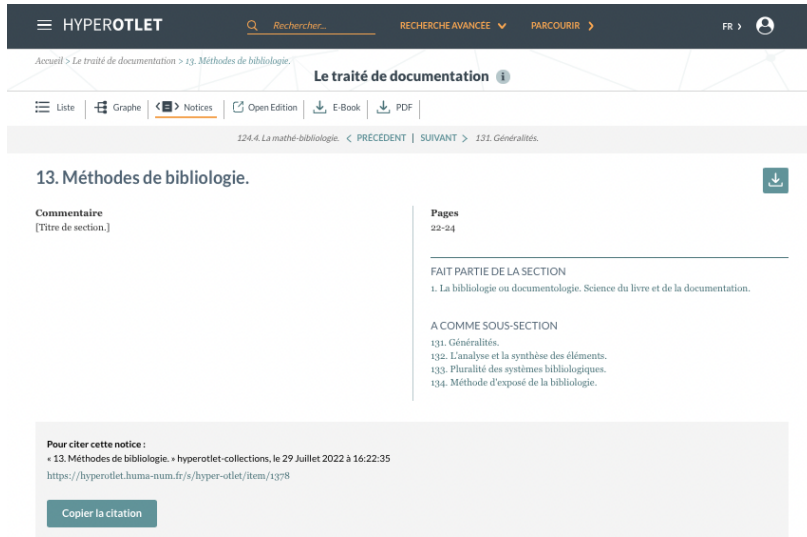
HYPEROTLET

Rechercher...

RECHERCHE AVANCEE

PARCOURIR

FR

Accueil > Le traité de documentation > 13. Méthodes de bibliologie.

Le traité de documentation

Liste | Graphe | Notices | Open Edition | E-Book | PDF

124.4. La mathé-bibliologie. < PRÉCÉDENT | SUIVANT > 131. Généralités.

13. Méthodes de bibliologie.

Commentaire
[Titre de section.]

Pages
22-24

FAIT PARTIE DE LA SECTION
1. La bibliologie ou documentologie. Science du livre et de la documentation.

A COMME SOUS-SECTION
131. Généralités.
132. L'analyse et la synthèse des éléments.
133. Pluralité des systèmes bibliologiques.
134. Méthode d'exposé de la bibliologie.

Pour citer cette notice :
« 13. Méthodes de bibliologie. » hyperotlet-collections, le 29 Juillet 2022 à 16:22:35
https://hyperotlet.huma-num.fr/s/hyper-otlet/item/1378

Copier la citation